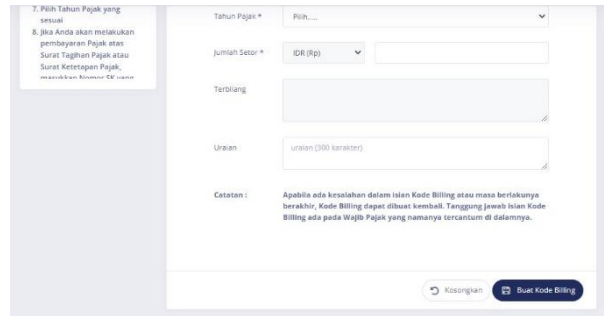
7. Pilih Tahun Pajak yang sesuai
8. Jika Anda akan melakukan pembayaran Pajak atas Surat Tagihan Pajak atau Surat Ketetapan Pajak, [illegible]

Tahun Pajak * Pilih.....

Jumlah Setor * IDR (Rp)

Terbilang

Uraian uraian (300 karakter)

Catatan : Apabila ada kesalahan dalam isian Kode Billing atau masa berlakunya berakhir, Kode Billing dapat dibuat kembali. Tanggung jawab isian Kode Billing ada pada Wajib Pajak yang namanya tercantum di dalamnya.

Kosongkan Buat Kode Billing